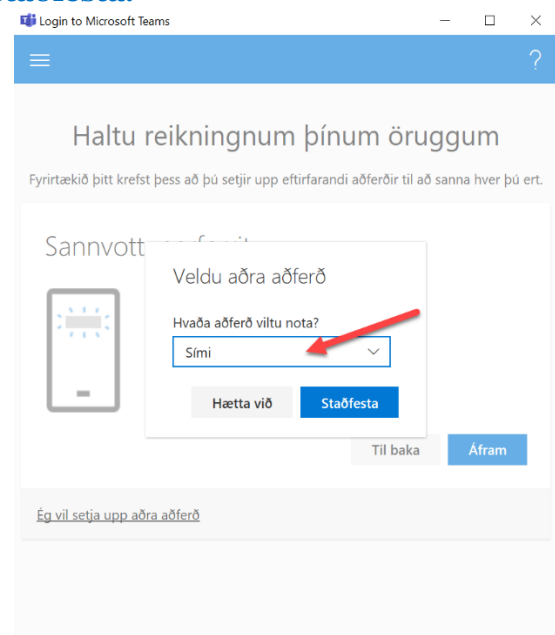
Login to Microsoft Teams

?

Haltu reikningnum þínum öruggum

Fyrirtækið þitt krefst þess að þú setjir upp eftirfarandi aðferðir til að sanna hver þú ert.

Sannvott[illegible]

Veldu aðra aðferð

Hvaða aðferð viltu nota?

Sími

Hætta við

Staðfesta

Til baka

Áfram

Ég vil setja upp aðra aðferð